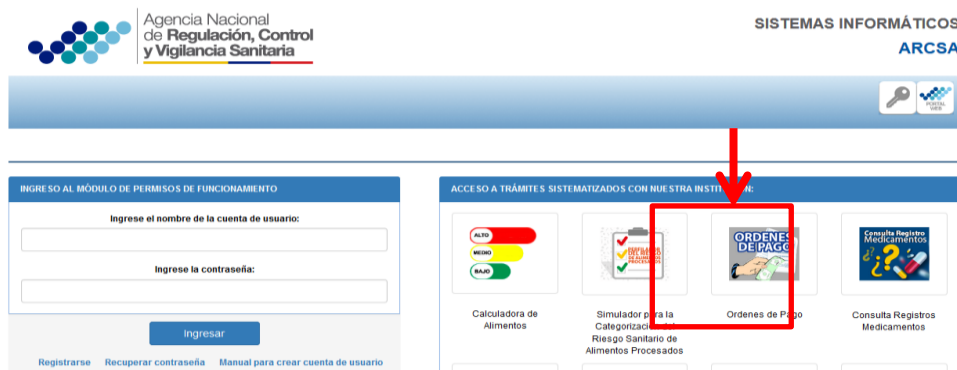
Agencia Nacional de Regulación, Control y Vigilancia Sanitaria

SISTEMAS INFORMÁTICOS
ARCSA

PORTAL WEB

INGRESO AL MÓDULO DE PERMISOS DE FUNCIONAMIENTO

Ingrese el nombre de la cuenta de usuario:

Ingrese la contraseña:

Ingresar

Registrarse Recuperar contraseña Manual para crear cuenta de usuario

ACCESO A TRÁMITES SISTEMATIZADOS CON NUESTRA INSTITUCIÓN:

ALTO
MEDIO
BAJO

Calculadora de Alimentos

PERFILES DEL RIESGO DE ALIMENTOS PROCESADOS

Simulador para la Categorización del Riesgo Sanitario de Alimentos Procesados

ORDENES DE PAGO

Ordenes de Pago

Consulta Registro Medicamentos

Consulta Registros Medicamentos